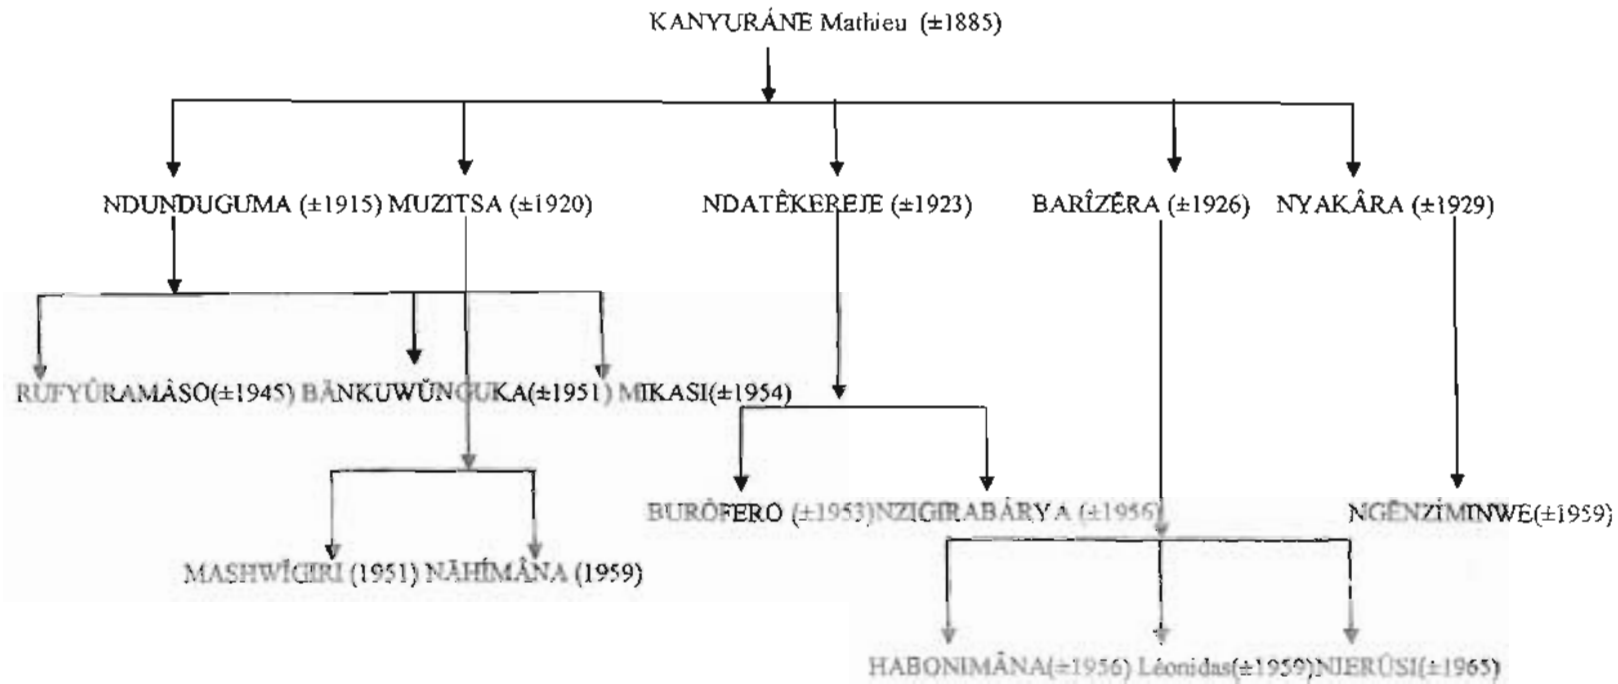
KANYURÁNE Mathieu (±1885)

NDUNDUGUMA (±1915) MUZITSA (±1920)

NDATÊKEREJE (±1923)

BARÎZÊRA (±1926)

NYAKÂRA (±1929)

RUFYÛRAMÂSO(±1945) BÂNKUWÛNGUKA(±1951) MIKASI(±1954)

BURÔFERO (±1953)NZIGIRABÂRYA (±1956)

NGÊNZÎMINWE(±1959)

MASHWÎGIRI (1951) NÂHÍMÂNA (1959)

HABONIMÂNA(±1956) Léonidas(±1959)NIERÚSI(±1965)